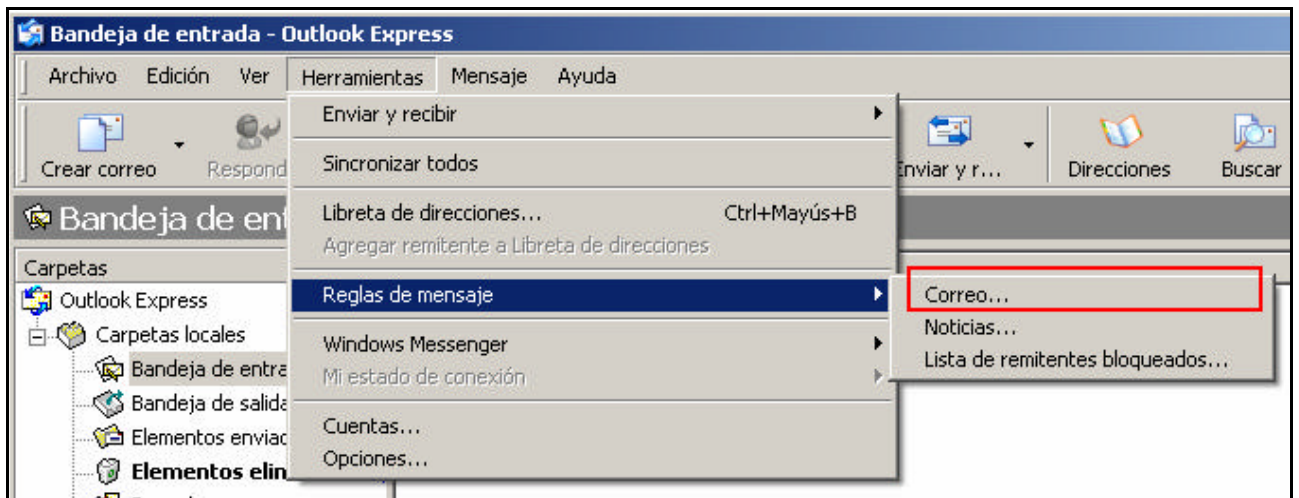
Bandeja de entrada - Outlook Express

Archivo Edición Ver Herramientas Mensaje Ayuda

Crear correo Respond

Enviar y recibir

Sincronizar todos

Libreta de direcciones... Ctrl+Mayús+B

Agregar remitente a Libreta de direcciones

Reglas de mensaje

Windows Messenger

Mi estado de conexión

Cuentas...

Opciones...

Correo...

Noticias...

Lista de remitentes bloqueados...

Enviar y r... Direcciones Buscar

Bandeja de ent

Carpetas

Outlook Express

Carpetas locales

Bandeja de entra

Bandeja de salida

Elementos enviad

Elementos elin